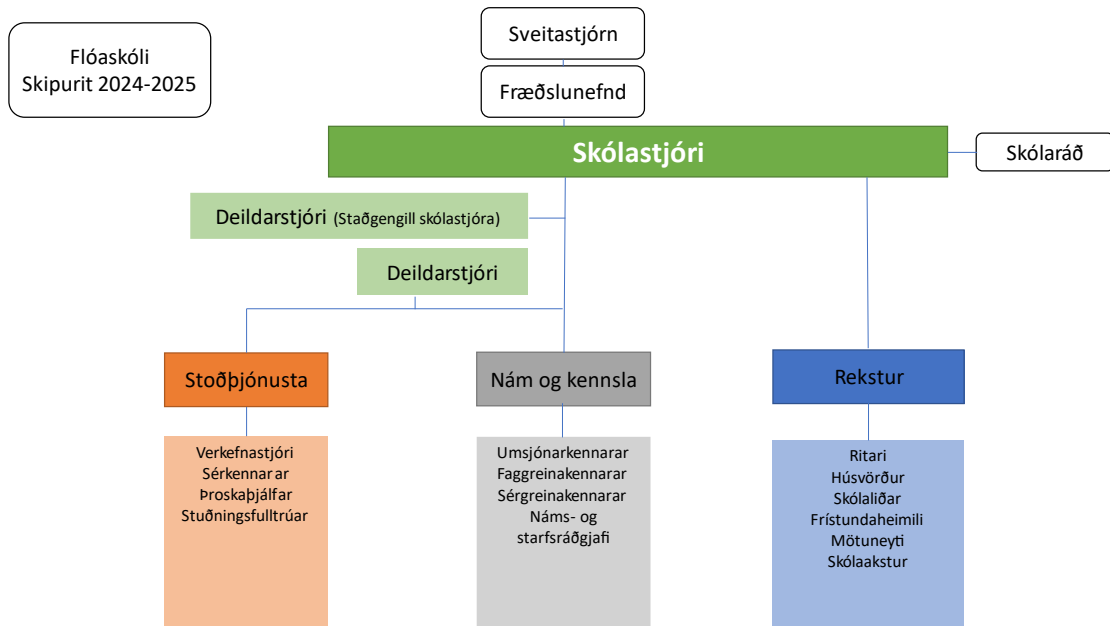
Flóaskóli
Skipurit 2024-2025

Sveitastjórn

Fræðslunefnd

Skólastjóri

Skólaráð

Deildarstjóri (Staðgengill skólastjóra)

Deildarstjóri

Stoðþjónusta

Nám og kennsla

Rekstur

Verkefnastjóri
Sérkennarar
Þroskaþjálfar
Stuðningsfulltrúar

Umsjónarkennarar
Faggreinakennarar
Sérgreinakennarar
Náms- og starfsráðgjafi

Ritari
Húsvörður
Skólaliðar
Frístundaheimili
Mötuneyti
Skólaakstur